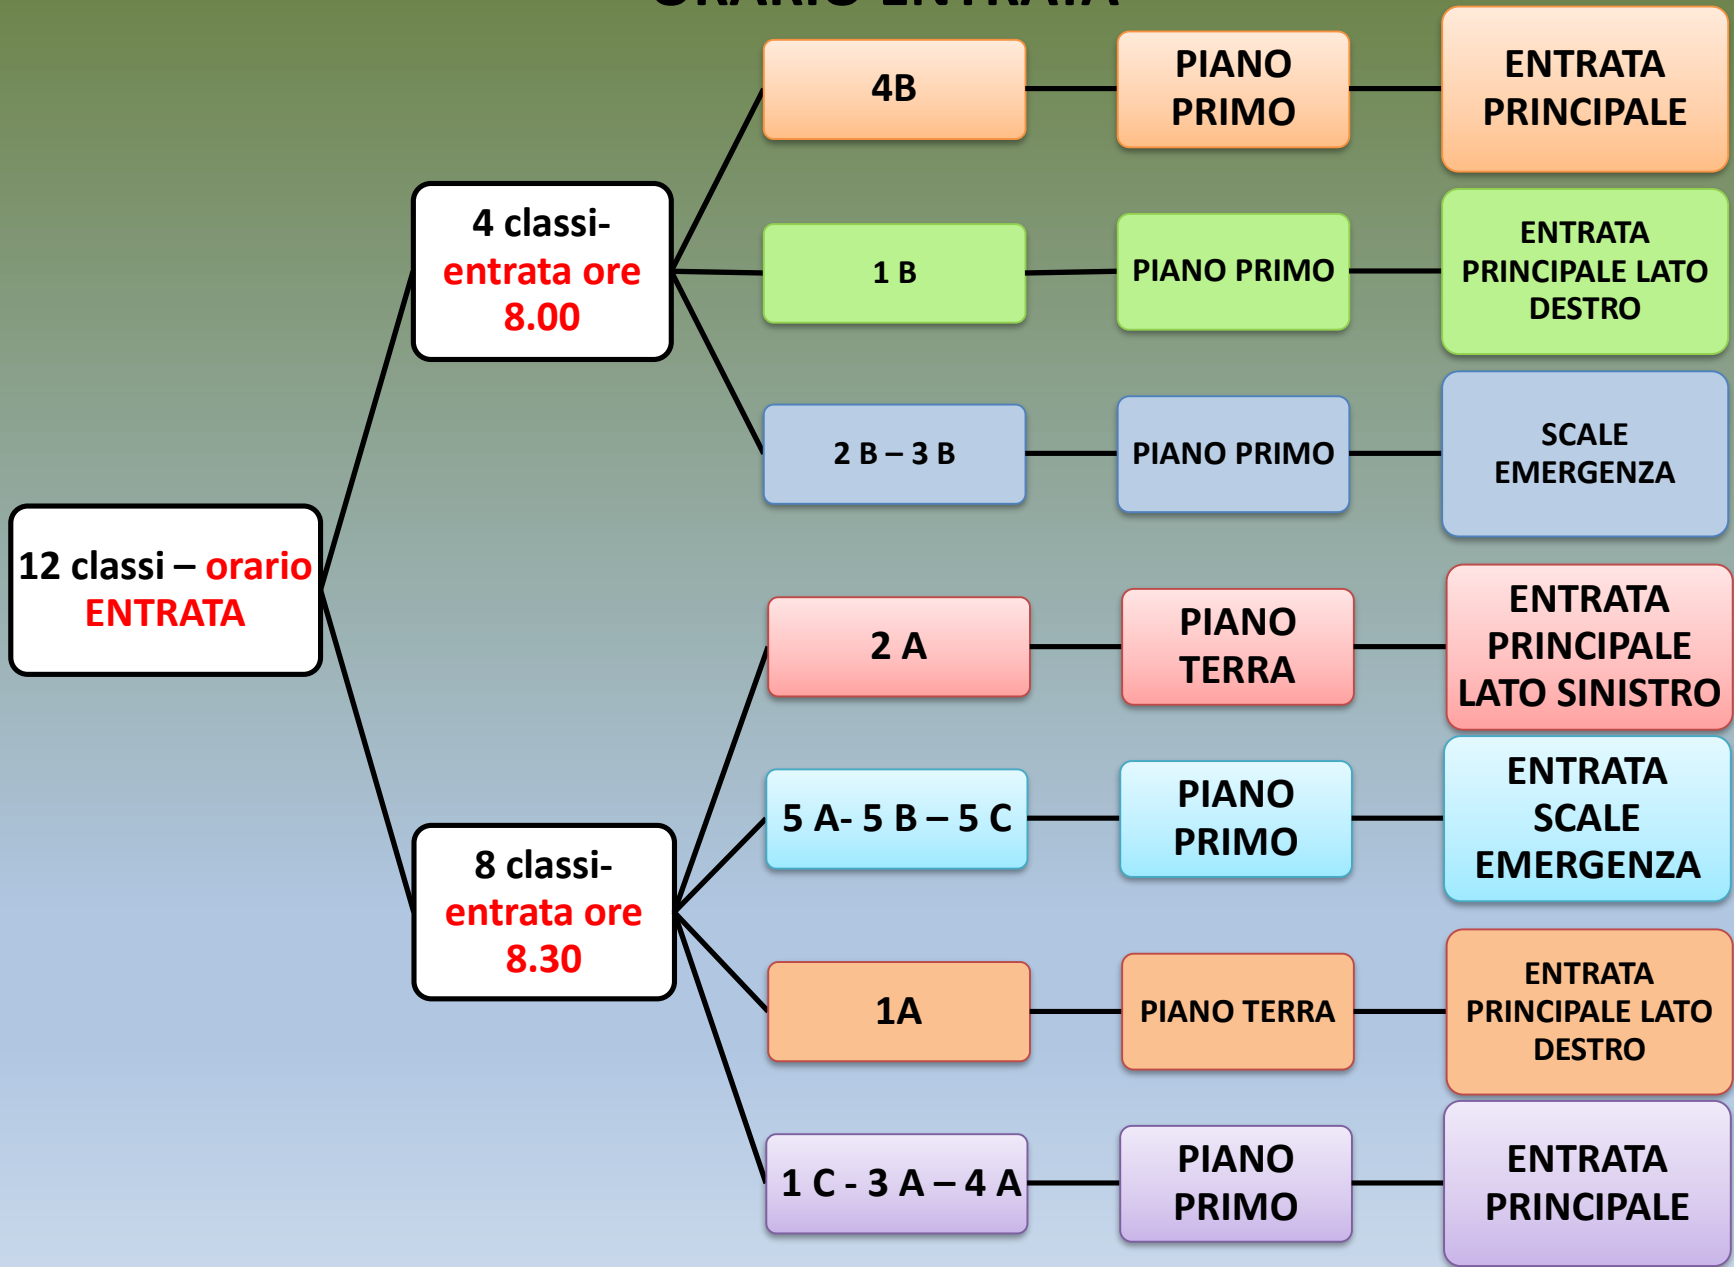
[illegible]

12 classi – orario ENTRATA

4 classi- entrata ore 8.00

4B

PIANO PRIMO

ENTRATA PRINCIPALE

1 B

PIANO PRIMO

ENTRATA PRINCIPALE LATO DESTRO

2 B – 3 B

PIANO PRIMO

SCALE EMERGENZA

8 classi- entrata ore 8.30

2 A

PIANO TERRA

ENTRATA PRINCIPALE LATO SINISTRO

5 A- 5 B – 5 C

PIANO PRIMO

ENTRATA SCALE EMERGENZA

1A

PIANO TERRA

ENTRATA PRINCIPALE LATO DESTRO

1 C - 3 A – 4 A

PIANO PRIMO

ENTRATA PRINCIPALE